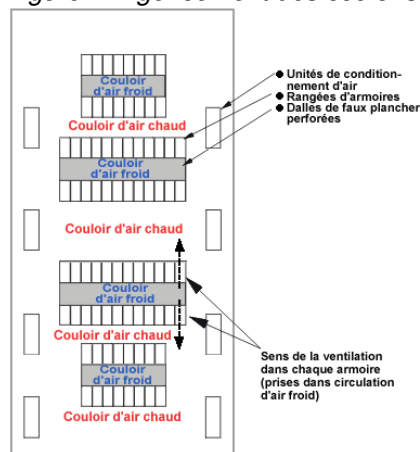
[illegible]

Couloir d'air froid
Couloir d'air chaud
Couloir d'air froid
Couloir d'air chaud
Couloir d'air froid
Couloir d'air chaud
Couloir d'air froid
Couloir d'air chaud

• Unités de conditionnement d'air
• Rangées d'armoires
• Dalles de faux plancher perforées

Sens de la ventilation dans chaque armoire (prises dans circulation d'air froid)